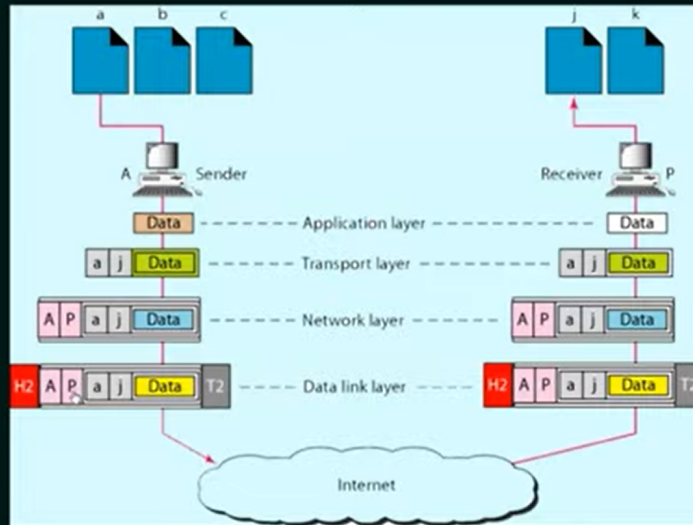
a b c

j k

A Sender

Receiver P

Data Application layer Data

a j Data Transport layer a j Data

A P a j Data Network layer A P a j Data

H2 A P a j Data T2 Data link layer H2 A P a j Data T2

Internet